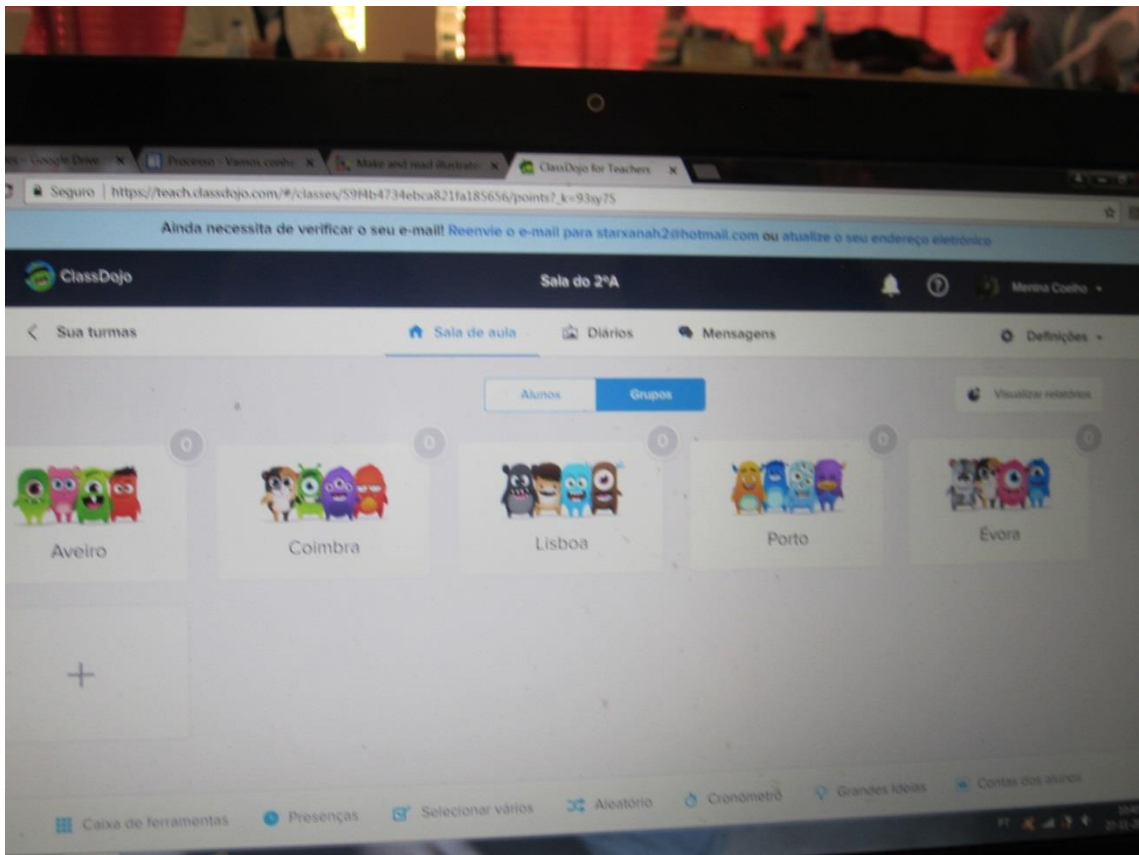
- Google Drive ×
Processo - Vamos conhe ×
Make and read illustrat ×
ClassDojo for Teachers ×

Seguro | https://teach.classdojo.com/#/classes/59f4b4734ebca821fa185656/points?_k=93sy75

Ainda necessita de verificar o seu e-mail! Reenvie o e-mail para starxanah2@hotmail.com ou atualize o seu endereço eletrónico

ClassDojo
Sala do 2ºA
Marina Coelho

Sua turmas
Sala de aula
Diários
Mensagens
Definições

Alunos
Grupos
Visualizar relatórios

0
Aveiro
0
Coimbra
0
Lisboa
0
Porto
0
Évora

+

Caixa de ferramentas
Presenças
Selecionar vários
Aleatório
Cronómetro
Grandes Ideias
Contas dos alunos